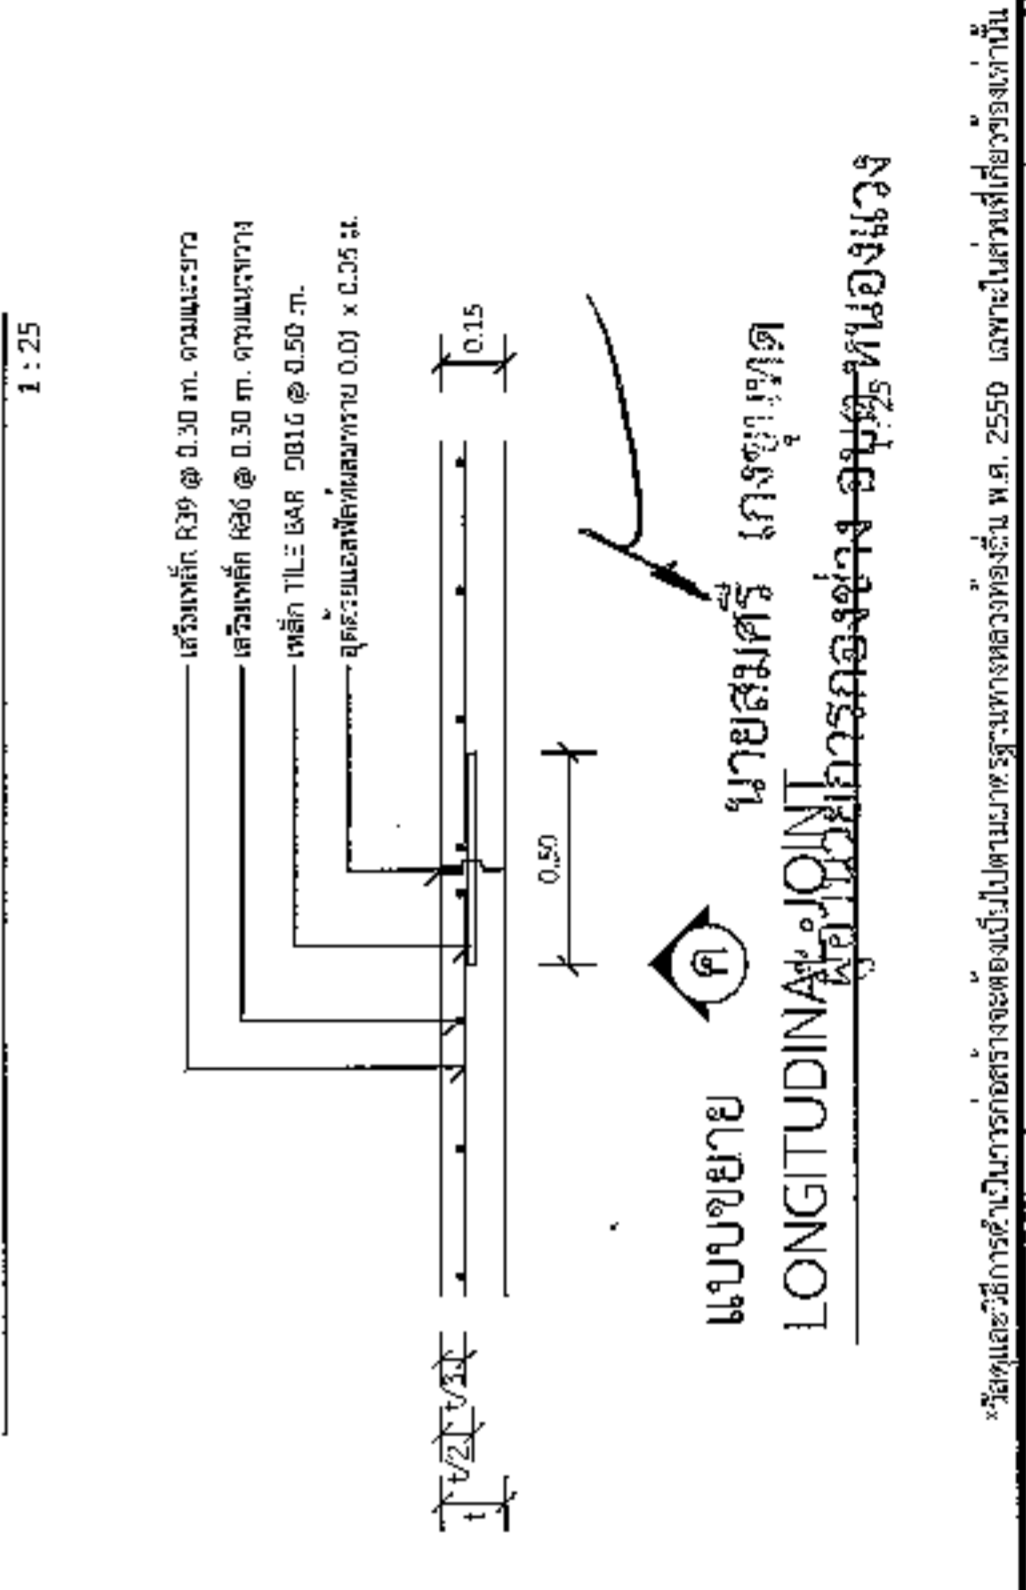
1 : 25

เสริมเหล็ก RB9 @ 0.30 ม. ตามแนวยาว
เสริมเหล็ก RB6 @ 0.30 ม. ตามแนวขวาง
เหล็ก TIE BAR DB16 @ 0.50 ม.
อุดรอยต่อด้วยแอสฟัลต์ขนาด 0.01 x 0.05 ม.

0.15

0.50

t
t/2
t/3

แบบขยาย ค LONGITUDINAL JOINT
1:25

นายสมศรี เกษรสุขเกิด
ผู้ใหญ่บ้าน หมู่ที่ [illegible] หนองบัว

*วัสดุและวิธีการดำเนินการก่อสร้างจะต้องเป็นไปตามมาตรฐานทางหลวงท้องถิ่น พ.ศ. 2550 เฉพาะในส่วนที่เกี่ยวข้องเท่านั้น